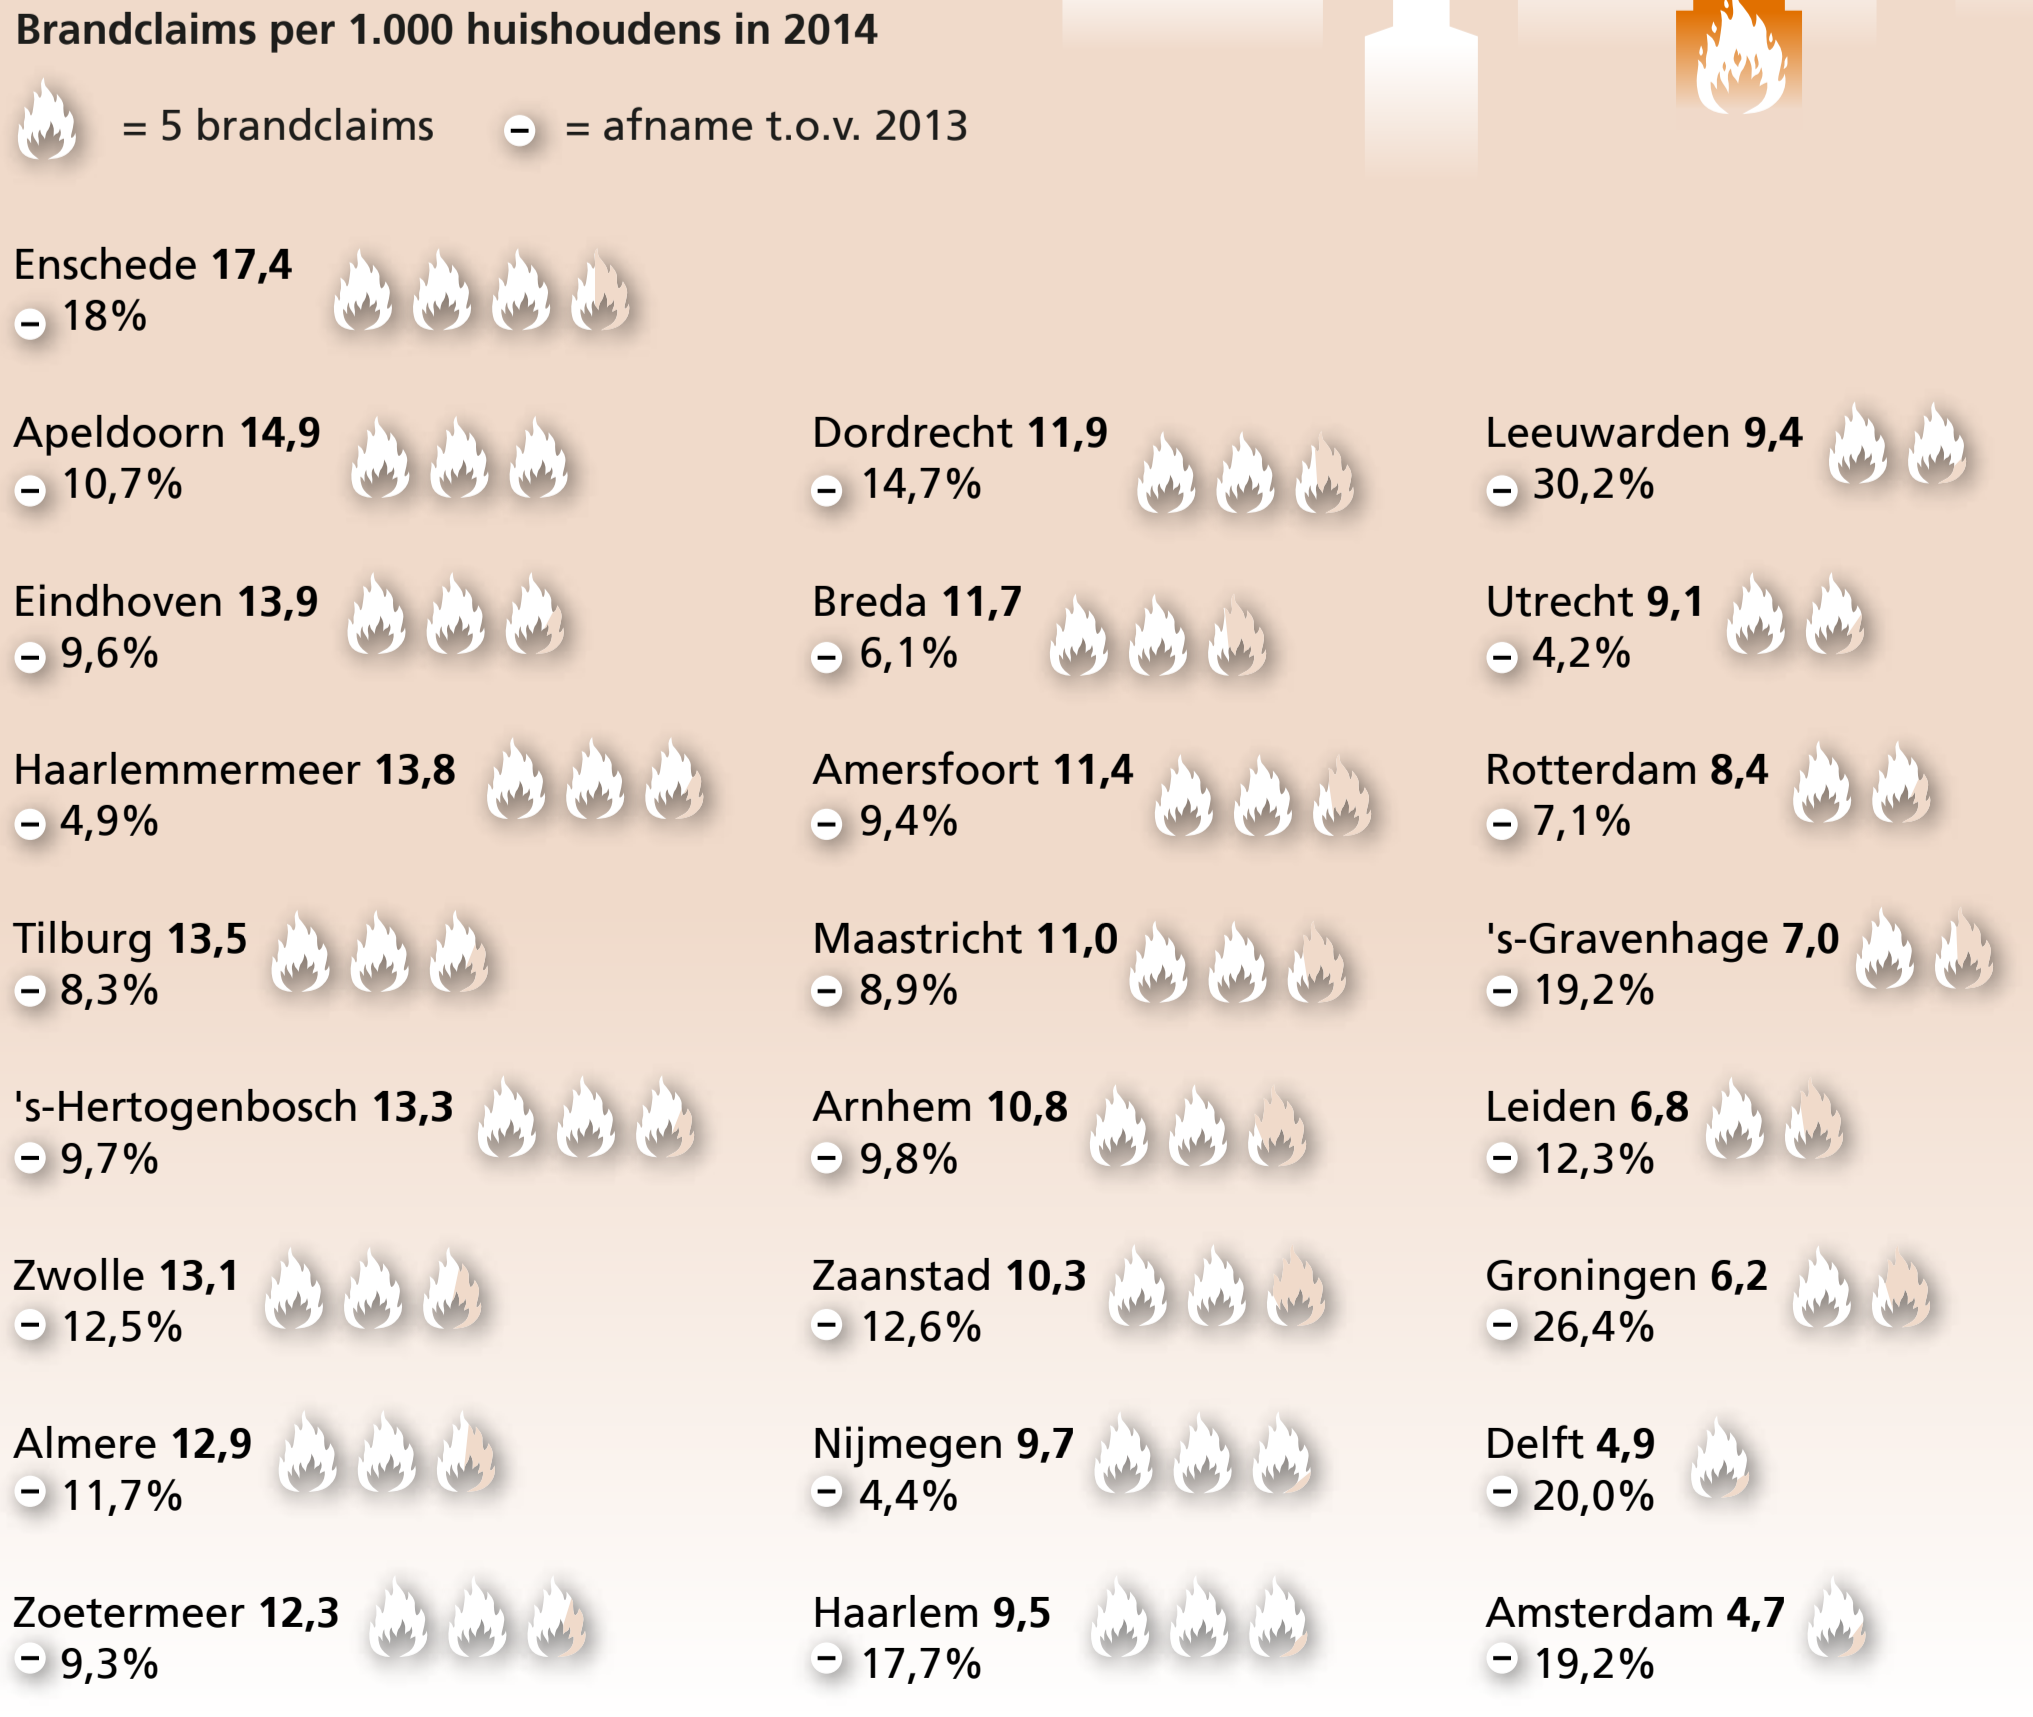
Brandclaims per 1.000 huishoudens in 2014

= 5 brandclaims – = afname t.o.v. 2013

Enschede 17,4
– 18%

Apeldoorn 14,9
– 10,7%

Eindhoven 13,9
– 9,6%

Haarlemmermeer 13,8
– 4,9%

Tilburg 13,5
– 8,3%

's-Hertogenbosch 13,3
– 9,7%

Zwolle 13,1
– 12,5%

Almere 12,9
– 11,7%

Zoetermeer 12,3
– 9,3%

Dordrecht 11,9
– 14,7%

Breda 11,7
– 6,1%

Amersfoort 11,4
– 9,4%

Maastricht 11,0
– 8,9%

Arnhem 10,8
– 9,8%

Zaanstad 10,3
– 12,6%

Nijmegen 9,7
– 4,4%

Haarlem 9,5
– 17,7%

Leeuwarden 9,4
– 30,2%

Utrecht 9,1
– 4,2%

Rotterdam 8,4
– 7,1%

's-Gravenhage 7,0
– 19,2%

Leiden 6,8
– 12,3%

Groningen 6,2
– 26,4%

Delft 4,9
– 20,0%

Amsterdam 4,7
– 19,2%